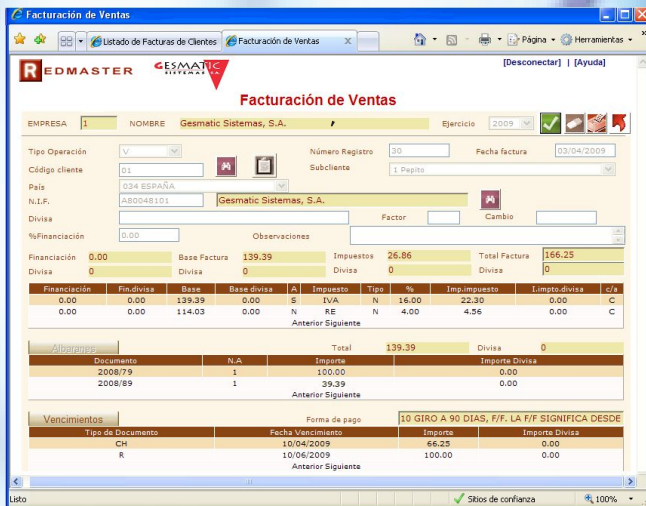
Facturación de Ventas

Listado de Facturas de Clientes | Facturación de Ventas

Página · Herramientas ·

REDMASTER GESMATIC SISTEMAS S.A.

[Desconectar] | [Ayuda]

Facturación de Ventas

EMPRESA 1 NOMBRE Gesmatic Sistemas, S.A. Ejercicio 2009

Tipo Operación V
Número Registro 30
Fecha factura 03/04/2009
Código cliente 01
Subcliente 1 Pepito
País 034 ESPAÑA
N.I.F. A80048101 Gesmatic Sistemas, S.A.
Divisa
Factor
Cambio
%Financiación 0.00
Observaciones

Financiación 0.00 Base Factura 139.39 Impuestos 26.86 Total Factura 166.25
Divisa 0 Divisa 0 Divisa 0 Divisa 0

| Financiación | Fin.divisa | Base | Base divisa | A | Impuesto | Tipo | % | Imp.impuesto | I.impto.divisa | c/a |
|---|---|---|---|---|---|---|---|---|---|---|
| 0.00 | 0.00 | 139.39 | 0.00 | S | IVA | N | 16.00 | 22.30 | 0.00 | C |
| 0.00 | 0.00 | 114.03 | 0.00 | N | RE | N | 4.00 | 4.56 | 0.00 | C |

Anterior Siguiente

Albaranes
Total 139.39 Divisa 0

| Documento | N.A | Importe | Importe Divisa |
|---|---|---|---|
| 2008/79 | 1 | 100.00 | 0.00 |
| 2008/89 | 1 | 39.39 | 0.00 |

Anterior Siguiente

Vencimientos
Forma de pago 10 GIRO A 90 DIAS, F/F. LA F/F SIGNIFICA DESDE

| Tipo de Documento | Fecha Vencimiento | Importe | Importe Divisa |
|---|---|---|---|
| CH | 10/04/2009 | 66.25 | 0.00 |
| R | 10/06/2009 | 100.00 | 0.00 |

Anterior Siguiente

Listo
Sitios de confianza
100%